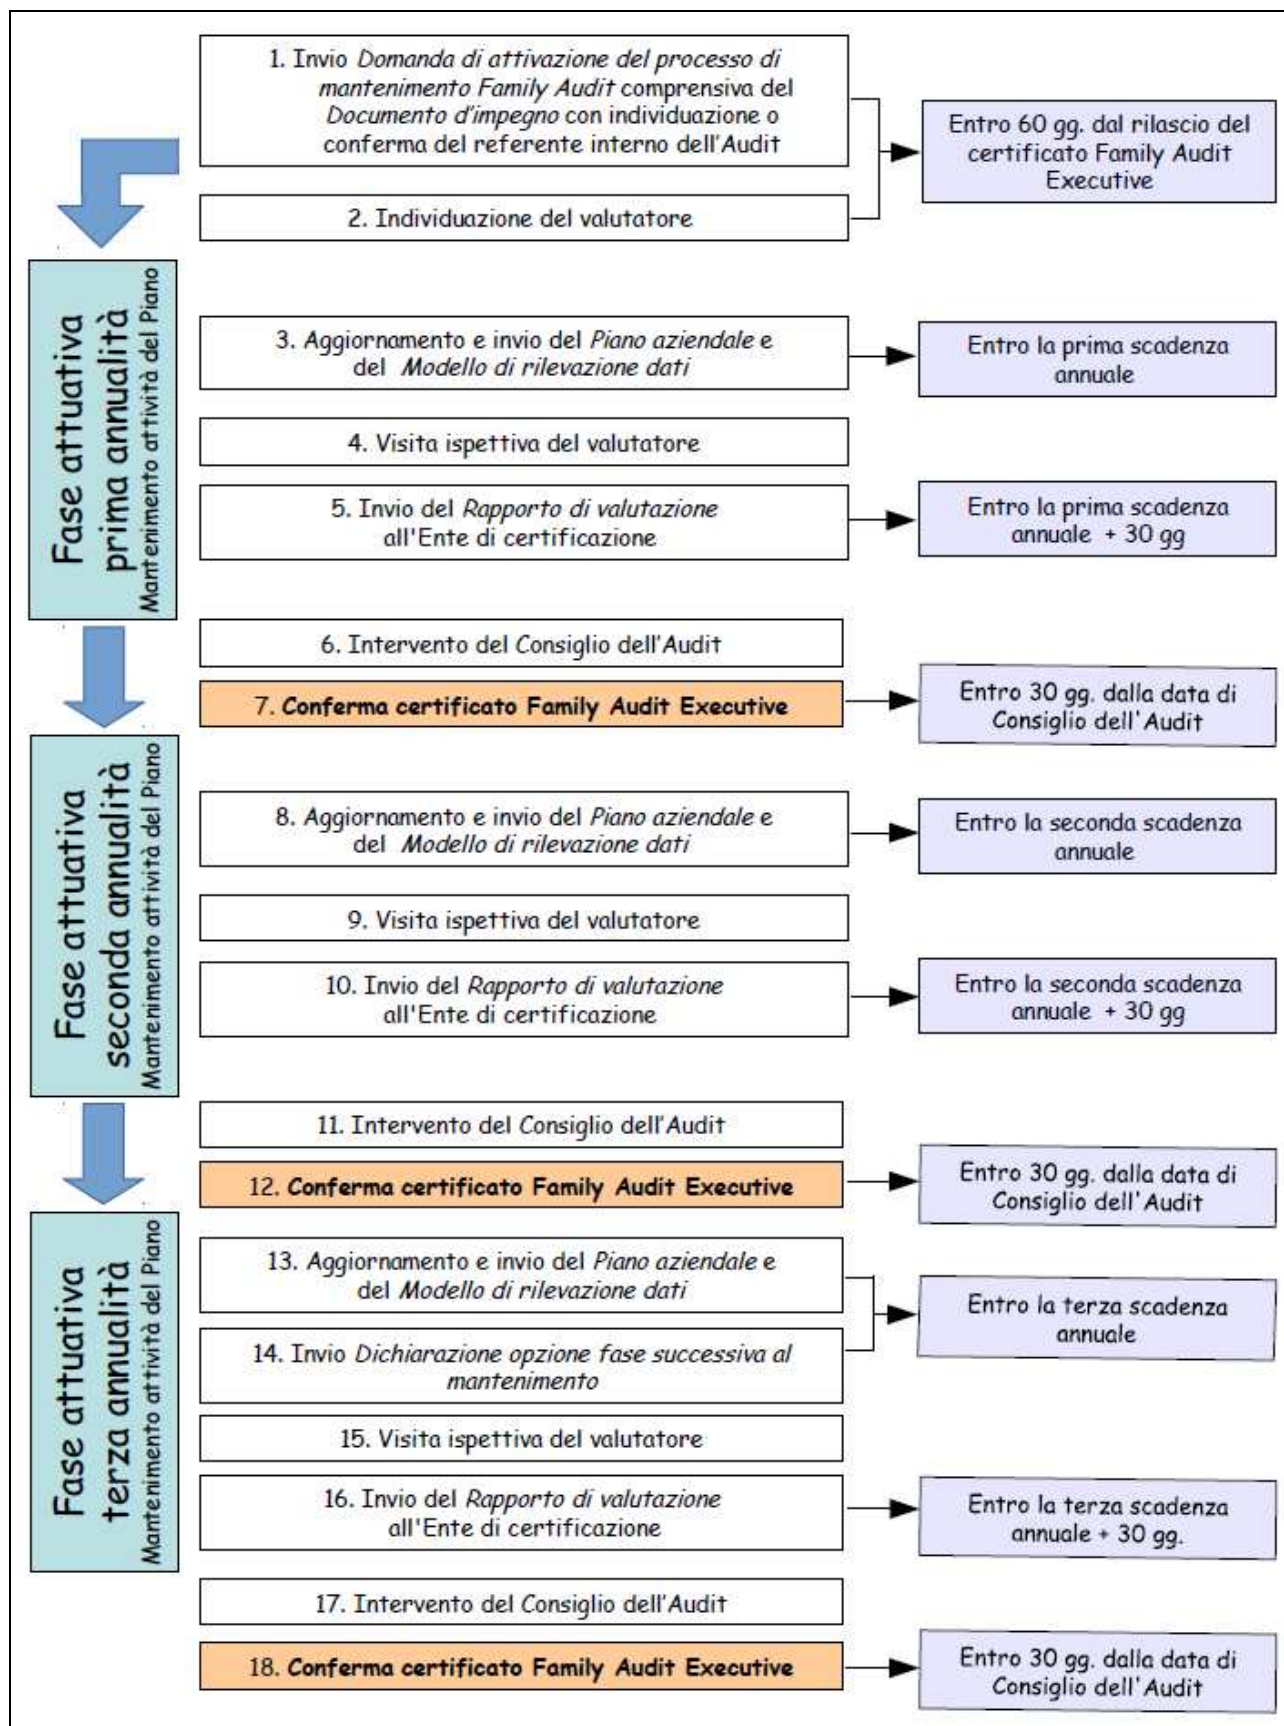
1. Invio Domanda di attivazione del processo di mantenimento Family Audit comprensiva del Documento d'impegno con individuazione o conferma del referente interno dell'Audit

2. Individuazione del valutatore

Entro 60 gg. dal rilascio del certificato Family Audit Executive

Fase attuativa prima annualità
Mantenimento attività del Piano

3. Aggiornamento e invio del Piano aziendale e del Modello di rilevazione dati

Entro la prima scadenza annuale

4. Visita ispettiva del valutatore

5. Invio del Rapporto di valutazione all'Ente di certificazione

Entro la prima scadenza annuale + 30 gg

6. Intervento del Consiglio dell'Audit

7. Conferma certificato Family Audit Executive

Entro 30 gg. dalla data di Consiglio dell'Audit

Fase attuativa seconda annualità
Mantenimento attività del Piano

8. Aggiornamento e invio del Piano aziendale e del Modello di rilevazione dati

Entro la seconda scadenza annuale

9. Visita ispettiva del valutatore

10. Invio del Rapporto di valutazione all'Ente di certificazione

Entro la seconda scadenza annuale + 30 gg

11. Intervento del Consiglio dell'Audit

12. Conferma certificato Family Audit Executive

Entro 30 gg. dalla data di Consiglio dell'Audit

Fase attuativa terza annualità
Mantenimento attività del Piano

13. Aggiornamento e invio del Piano aziendale e del Modello di rilevazione dati

14. Invio Dichiarazione opzione fase successiva al mantenimento

Entro la terza scadenza annuale

15. Visita ispettiva del valutatore

16. Invio del Rapporto di valutazione all'Ente di certificazione

Entro la terza scadenza annuale + 30 gg.

17. Intervento del Consiglio dell'Audit

18. Conferma certificato Family Audit Executive

Entro 30 gg. dalla data di Consiglio dell'Audit